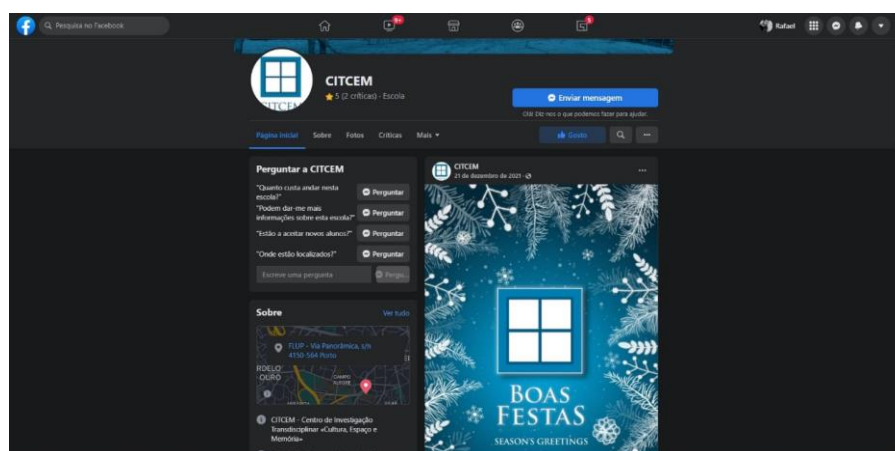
Pesquisa no Facebook

9+

Rafael

CITCEM

CITCEM
★ 5 (2 críticas) · Escola

Enviar mensagem
Olá! Diz-nos o que podemos fazer para ajudar.

Página inicial Sobre Fotos Críticas Mais ▾

Gosto

Perguntar a CITCEM
"Quanto custa andar nesta escola?" Perguntar
"Podem dar-me mais informações sobre esta escola?" Perguntar
"Estão a aceitar novos alunos?" Perguntar
"Onde estão localizados?" Perguntar
Escreve uma pergunta Pergu...

Sobre Ver tudo
FLUP - Via Panorâmica, s/n 4150-564 Porto
RDELO OURO
CAMPO ALEGRE
CITCEM - Centro de Investigação Transdisciplinar «Cultura, Espaço e Memória»

CITCEM
21 de dezembro de 2021 ·

BOAS FESTAS
SEASON'S GREETINGS